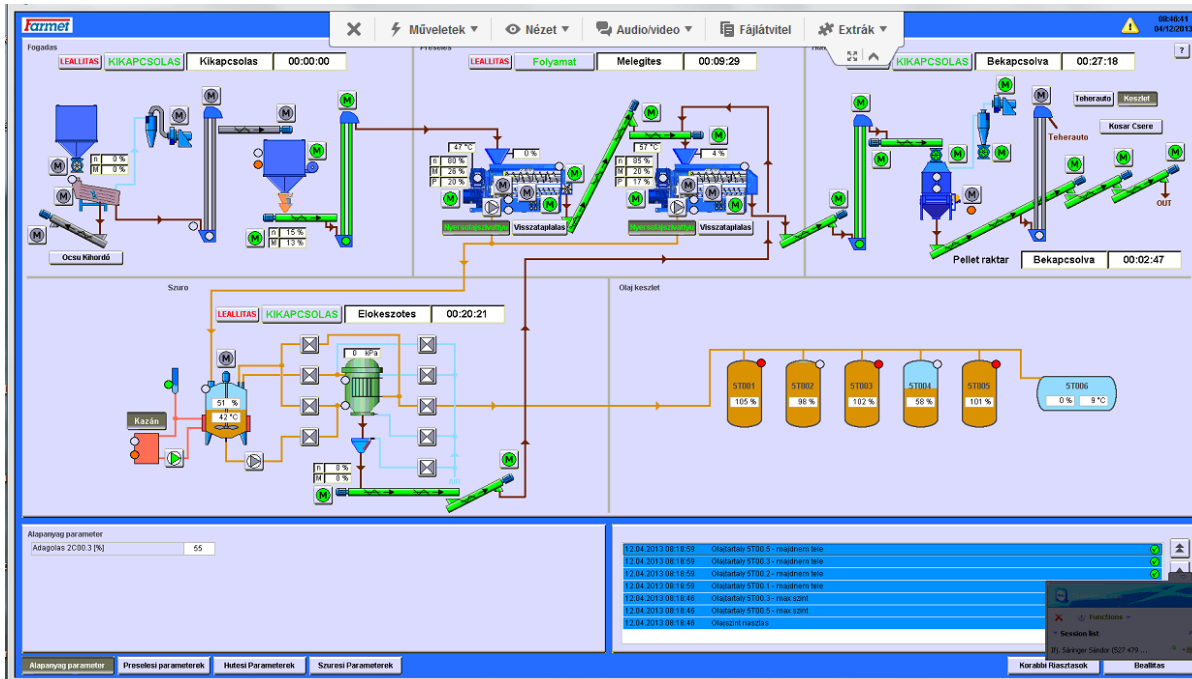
farmet

Műveletek ▾ Nézet ▾ Audio/video ▾ Fájlátvitel Extrák ▾

08:40:41
04/12/2013

Fogadas
LEALLITAS KIKAPCSOLAS Kikapcsolas 00:00:00

n 0 %
M 0 %

n 15 %
M 13 %

Ocsu Kihordó

Preseles
LEALLITAS Folyamat Melegites 00:09:29

47 °C
n 60 %
M 26 %
P 20 %
0 %

57 °C
n 85 %
M 20 %
P 17 %
4 %

Nyersolajszivattyú Visszataplalas
Nyersolajszivattyú Visszataplalas

Hutes
KIKAPCSOLAS Bekapcsolva 00:27:18

Teherauto Keszlet
Teherauto
Kosar Csere
OUT

Pellet raktar Bekapcsolva 00:02:47

Szuro
LEALLITAS KIKAPCSOLAS Elokeszotes 00:20:21

0 kPa
51 %
42 °C
Kazán

n 0 %
M 0 %

Olaj keszlet
5T001 105 %
5T002 98 %
5T003 102 %
5T004 58 %
5T005 101 %
5T006 0 % 9 °C

Alapanyag parameter
Adagolas 2C00.3 [%] 55

12.04.2013 08:18:59 Olajtartaly 5T00.5 - majdnem tele
12.04.2013 08:18:59 Olajtartaly 5T00.3 - majdnem tele
12.04.2013 08:18:59 Olajtartaly 5T00.2 - majdnem tele
12.04.2013 08:18:59 Olajtartaly 5T00.1 - majdnem tele
12.04.2013 08:18:46 Olajtartaly 5T00.3 - max szint
12.04.2013 08:18:46 Olajtartaly 5T00.5 - max szint
12.04.2013 08:18:46 Olajszint riasztas

Functions
Session list
Säringer Sándor (527 479 ...

Alapanyag parameter Preselesi parameterek Hutesi Parameterek Szuresi Parameterek Korabbi Riasztasok Beallitas